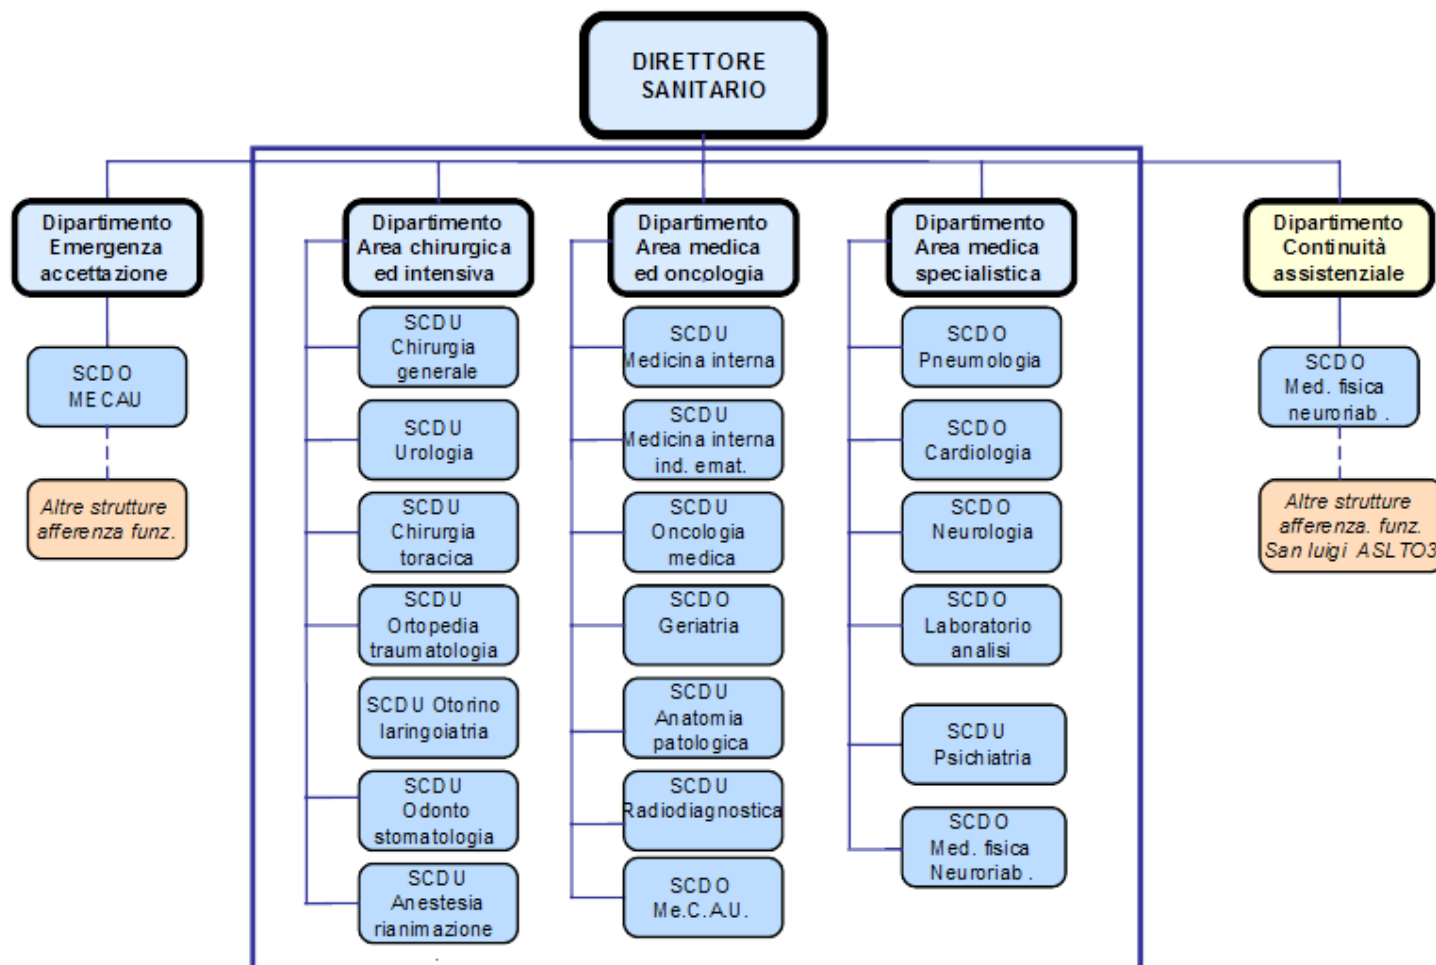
DIRETTORE SANITARIO

Dipartimento Emergenza accettazione

SCDO MECAU

Altre strutture afferenza funz.

Dipartimento Area chirurgica ed intensiva

SCDU Chirurgia generale

SCDU Urologia

SCDU Chirurgia toracica

SCDU Ortopedia traumatologia

SCDU Otorino laringoiatria

SCDU Odonto stomatologia

SCDU Anestesia rianimazione

Dipartimento Area medica ed oncologia

SCDU Medicina interna

SCDU Medicina interna ind. emat.

SCDU Oncologia medica

SCDO Geriatria

SCDU Anatomia patologica

SCDU Radiodiagnostica

SCDO Me.C.A.U.

Dipartimento Area medica specialistica

SCDO Pneumologia

SCDO Cardiologia

SCDO Neurologia

SCDO Laboratorio analisi

SCDU Psichiatria

SCDO Med. fisica Neuroriab.

Dipartimento Continuità assistenziale

SCDO Med. fisica neuroriab.

Altre strutture afferenza. funz. San luigi ASL TO3